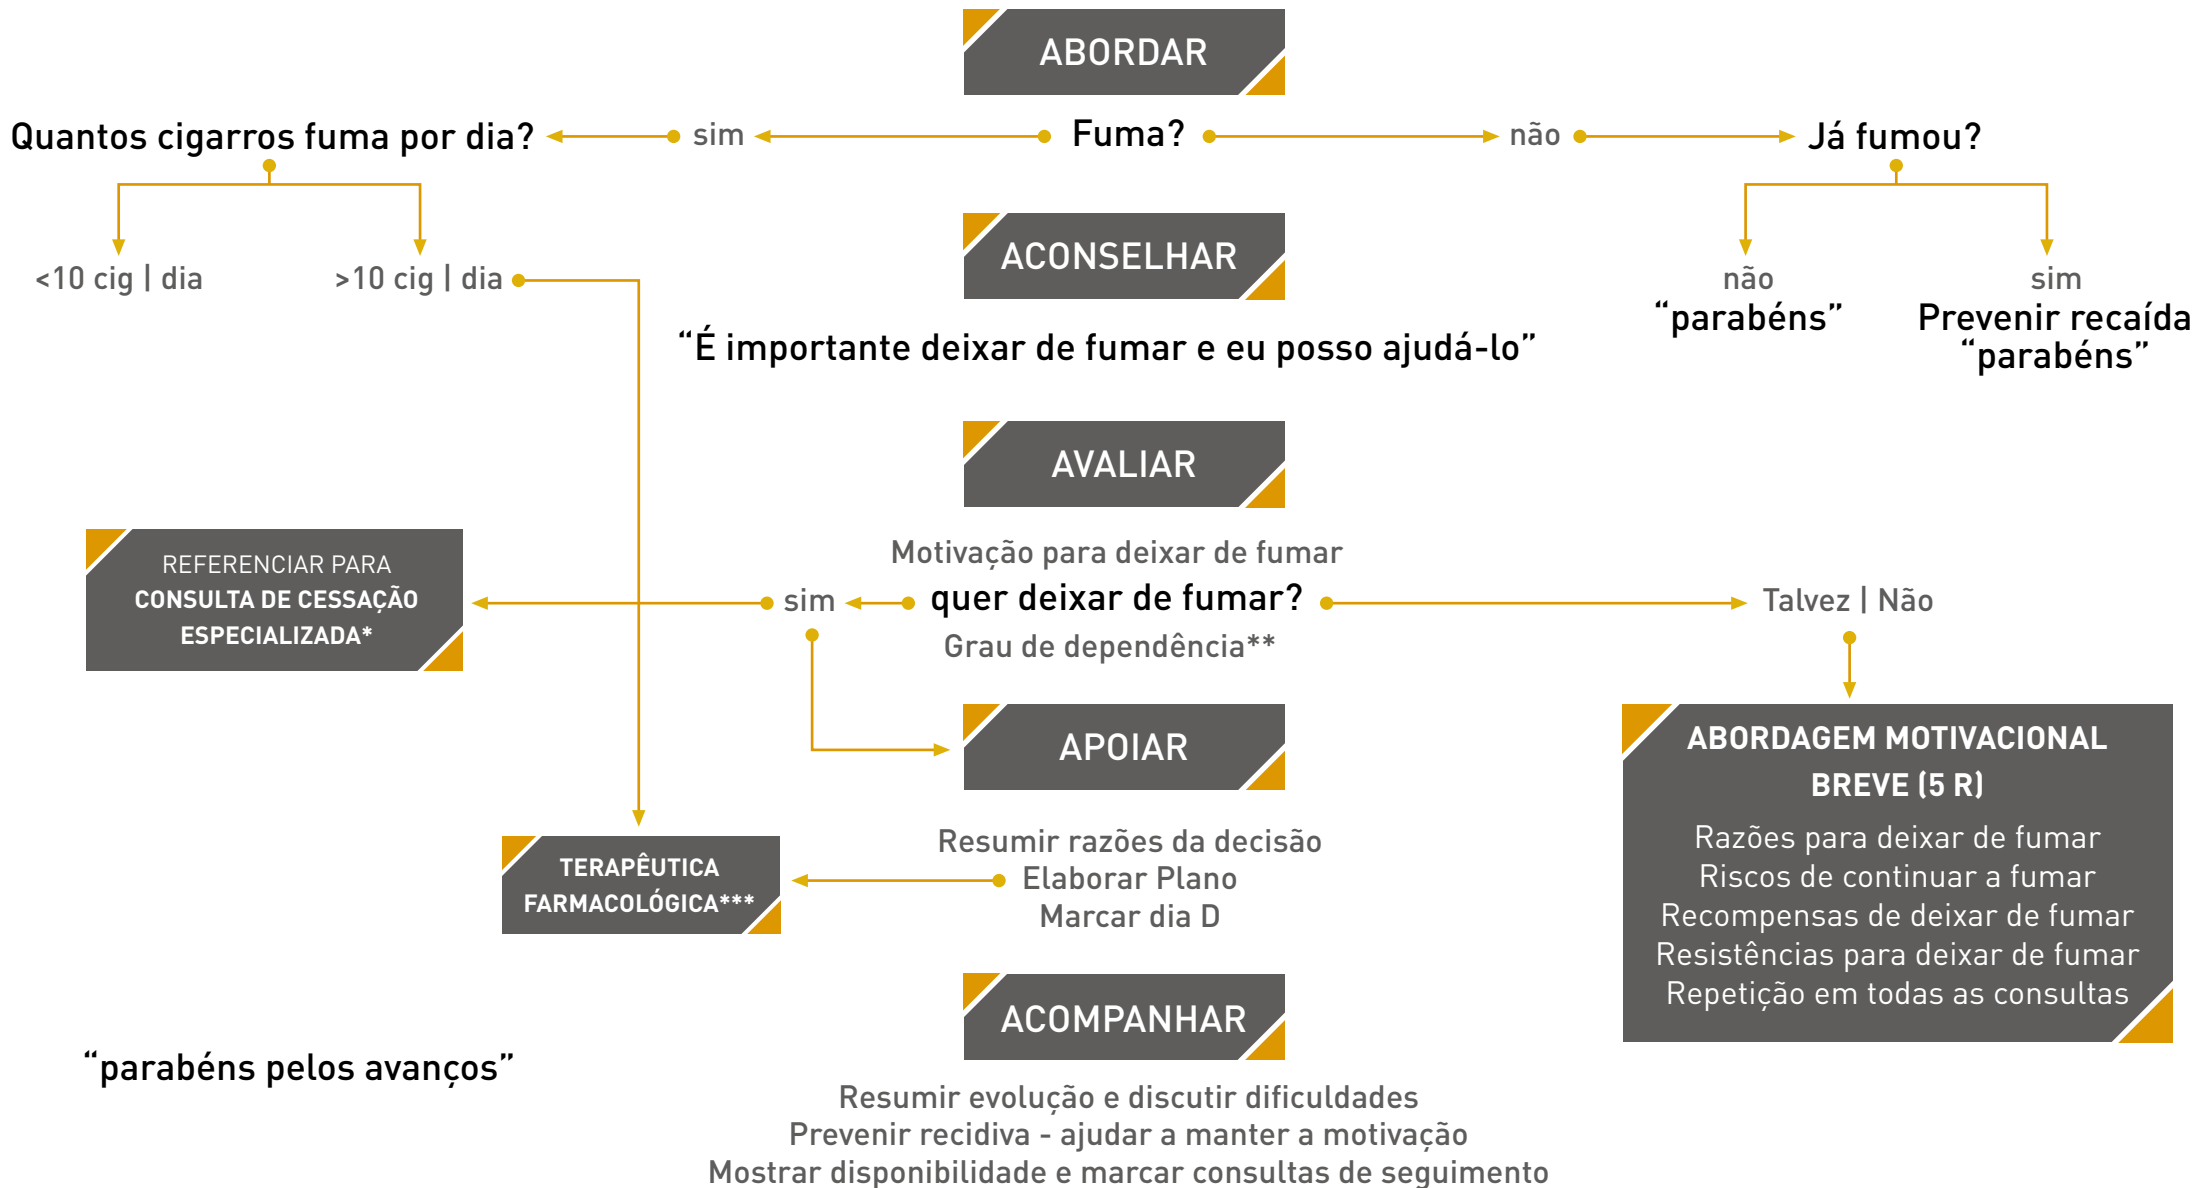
ABORDAR

Quantos cigarros fuma por dia? sim Fuma? não Já fumou?

<10 cig | dia >10 cig | dia

ACONSELHAR

não
"parabéns"

sim
Prevenir recaída
"parabéns"

"É importante deixar de fumar e eu posso ajudá-lo"

AVALIAR

REFERENCIAR PARA CONSULTA DE CESSAÇÃO ESPECIALIZADA*

Motivação para deixar de fumar
sim quer deixar de fumar? Talvez | Não
Grau de dependência**

APOIAR

ABORDAGEM MOTIVACIONAL BREVE (5 R)
Razões para deixar de fumar
Riscos de continuar a fumar
Recompensas de deixar de fumar
Resistências para deixar de fumar
Repetição em todas as consultas

TERAPÊUTICA FARMACOLÓGICA***

Resumir razões da decisão
Elaborar Plano
Marcar dia D

ACOMPANHAR

"parabéns pelos avanços"

Resumir evolução e discutir dificuldades
Prevenir recidiva - ajudar a manter a motivação
Mostrar disponibilidade e marcar consultas de seguimento